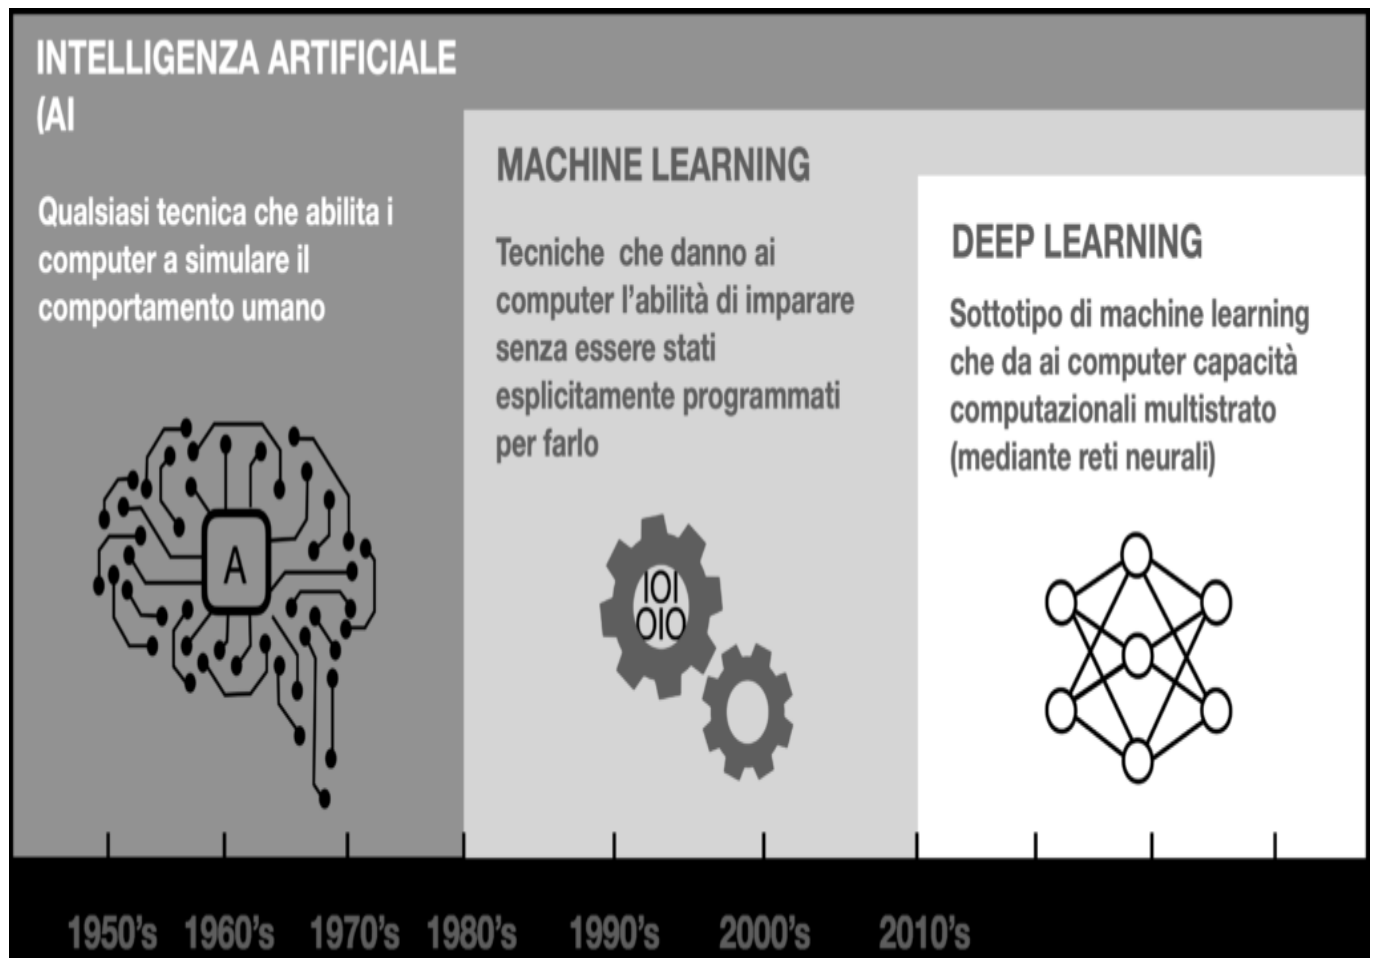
INTELLIGENZA ARTIFICIALE (AI

Qualsiasi tecnica che abilita i computer a simulare il comportamento umano

A

MACHINE LEARNING

Tecniche  che danno ai computer l'abilità di imparare senza essere stati esplicitamente programmati per farlo

IOI
OIO

DEEP LEARNING

Sottotipo di machine learning che da ai computer capacità computazionali multistrato (mediante reti neurali)

1950's 1960's 1970's 1980's 1990's 2000's 2010's